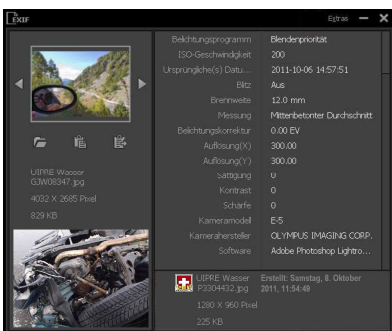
EXIF

Extras —

UIPRE Wasser
GJW08347.jpg

4032 X 2685 Pixel

829 KB

| | |
|---|---|
| Belichtungsprogramm | Blendenpriorität |
| ISO-Geschwindigkeit | 200 |
| Ursprüngliche(s) Datu... | 2011-10-06 14:57:51 |
| Blitz | Aus |
| Brennweite | 12.0 mm |
| Messung | Mittenbetonter Durchschnitt |
| Belichtungskorrektur | 0.00 EV |
| Auflösung(X) | 300.00 |
| Auflösung(Y) | 300.00 |
| Sättigung | 0 |
| Kontrast | 0 |
| Schärfe | 0 |
| Kameramodell | E-5 |
| Kamerahersteller | OLYMPUS IMAGING CORP. |
| Software | Adobe Photoshop Lightro... |

UIPRE Wasser
P3304432.jpg

Erstellt: Samstag, 8. Oktober 2011, 11:54:49

1280 X 960 Pixel

225 KB